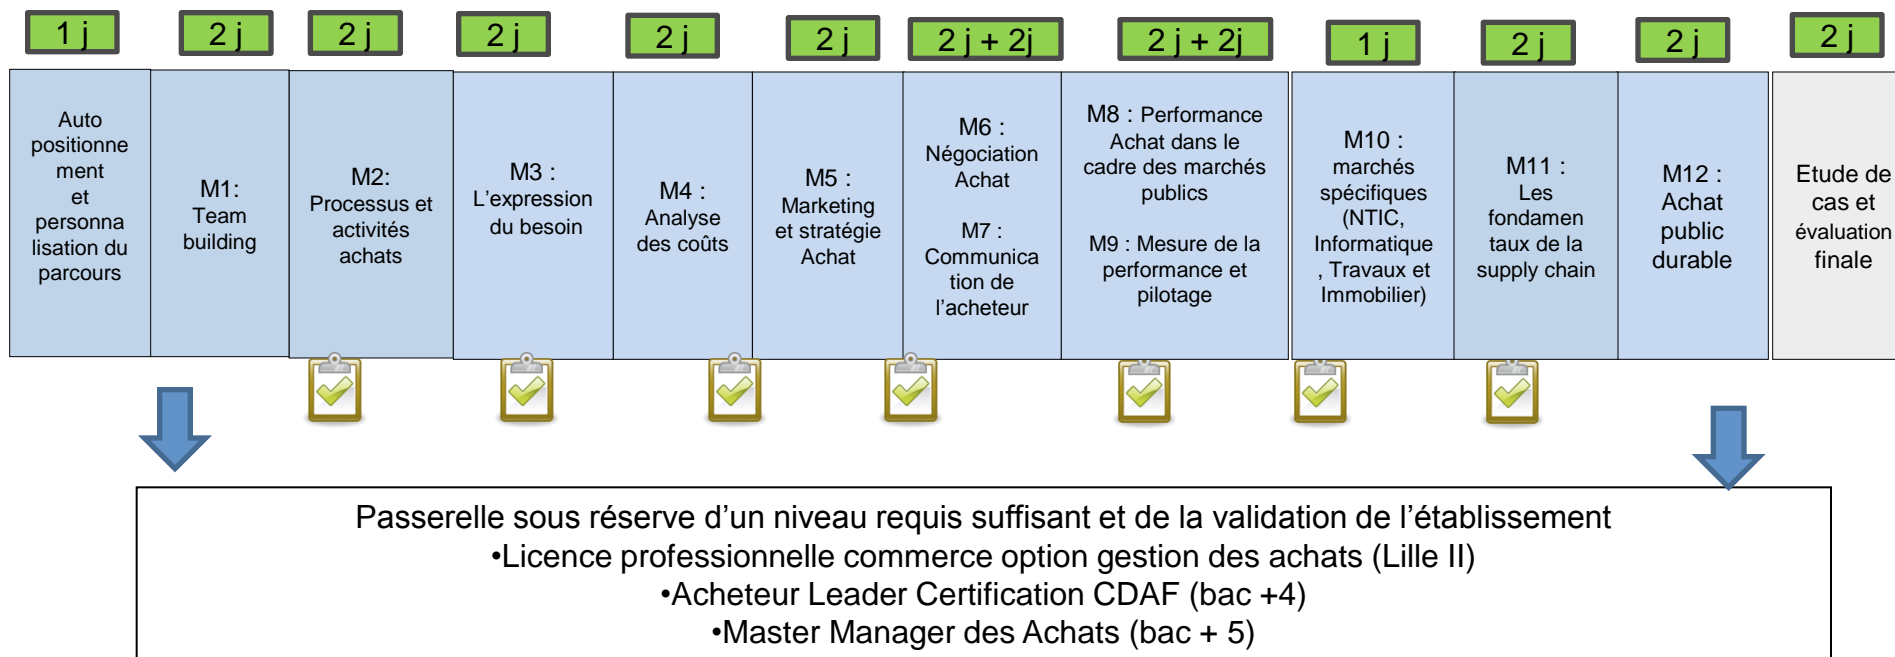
1 j

2 j

2 j

2 j

2 j

2 j

2 j + 2j

2 j + 2j

1 j

2 j

2 j

2 j

Auto positionnement et personnalisation du parcours

M1: Team building

M2: Processus et activités achats

M3 : L'expression du besoin

M4 : Analyse des coûts

M5 : Marketing et stratégie Achat

M6 : Négociation Achat

M7 : Communication de l'acheteur

M8 : Performance Achat dans le cadre des marchés publics

M9 : Mesure de la performance et pilotage

M10 : marchés spécifiques (NTIC, Informatique , Travaux et Immobilier)

M11 : Les fondamentaux de la supply chain

M12 : Achat public durable

Etude de cas et évaluation finale

Passerelle sous réserve d'un niveau requis suffisant et de la validation de l'établissement
•Licence professionnelle commerce option gestion des achats (Lille II)
•Acheteur Leader Certification CDAF (bac +4)
•Master Manager des Achats (bac + 5)